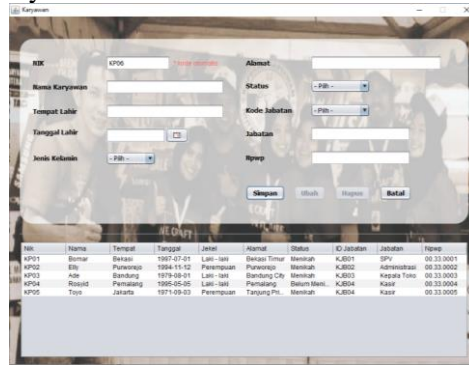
Karyawan

NIK KP06 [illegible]
Alamat
Nama Karyawan
Status - Pilih -
Tempat Lahir
Kode Jabatan - Pilih -
Tanggal Lahir
Jabatan
Jenis Kelamin - Pilih -
Npwp

Simpan Ubah Hapus Batal

| Nik | Nama | Tempat | Tanggal | Jekel | Alamat | Status | ID Jabatan | Jabatan | Npwp |
|---|---|---|---|---|---|---|---|---|---|
| KP01 | Bomar | Bekasi | 1987-07-01 | Laki - laki | Bekasi Timur | Menikah | KJB01 | SPV | 00.33.0001 |
| KP02 | Elly | Purworejo | 1994-11-12 | Perempuan | Purworejo | Menikah | KJB02 | Administrasi | 00.33.0002 |
| KP03 | Ade | Bandung | 1979-08-01 | Laki - laki | Bandung City | Menikah | KJB03 | Kepala Toko | 00.33.0003 |
| KP04 | Rosyid | Pemalang | 1995-05-05 | Laki - laki | Pemalang | Belum Meni... | KJB04 | Kasir | 00.33.0004 |
| KP05 | Toyo | Jakarta | 1971-09-03 | Perempuan | Tanjung Pri... | Menikah | KJB04 | Kasir | 00.33.0005 |